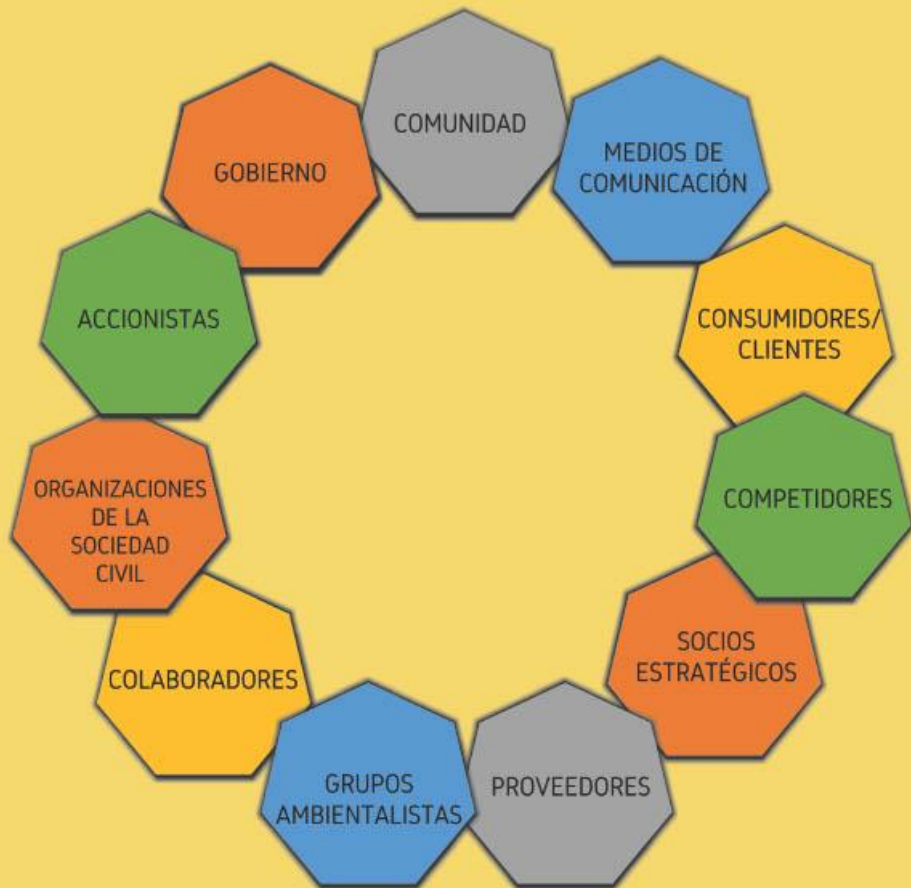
COMUNIDAD

MEDIOS DE COMUNICACIÓN

CONSUMIDORES/ CLIENTES

COMPETIDORES

SOCIOS ESTRATÉGICOS

PROVEEDORES

GRUPOS AMBIENTALISTAS

COLABORADORES

ORGANIZACIONES DE LA SOCIEDAD CIVIL

ACCIONISTAS

GOBIERNO